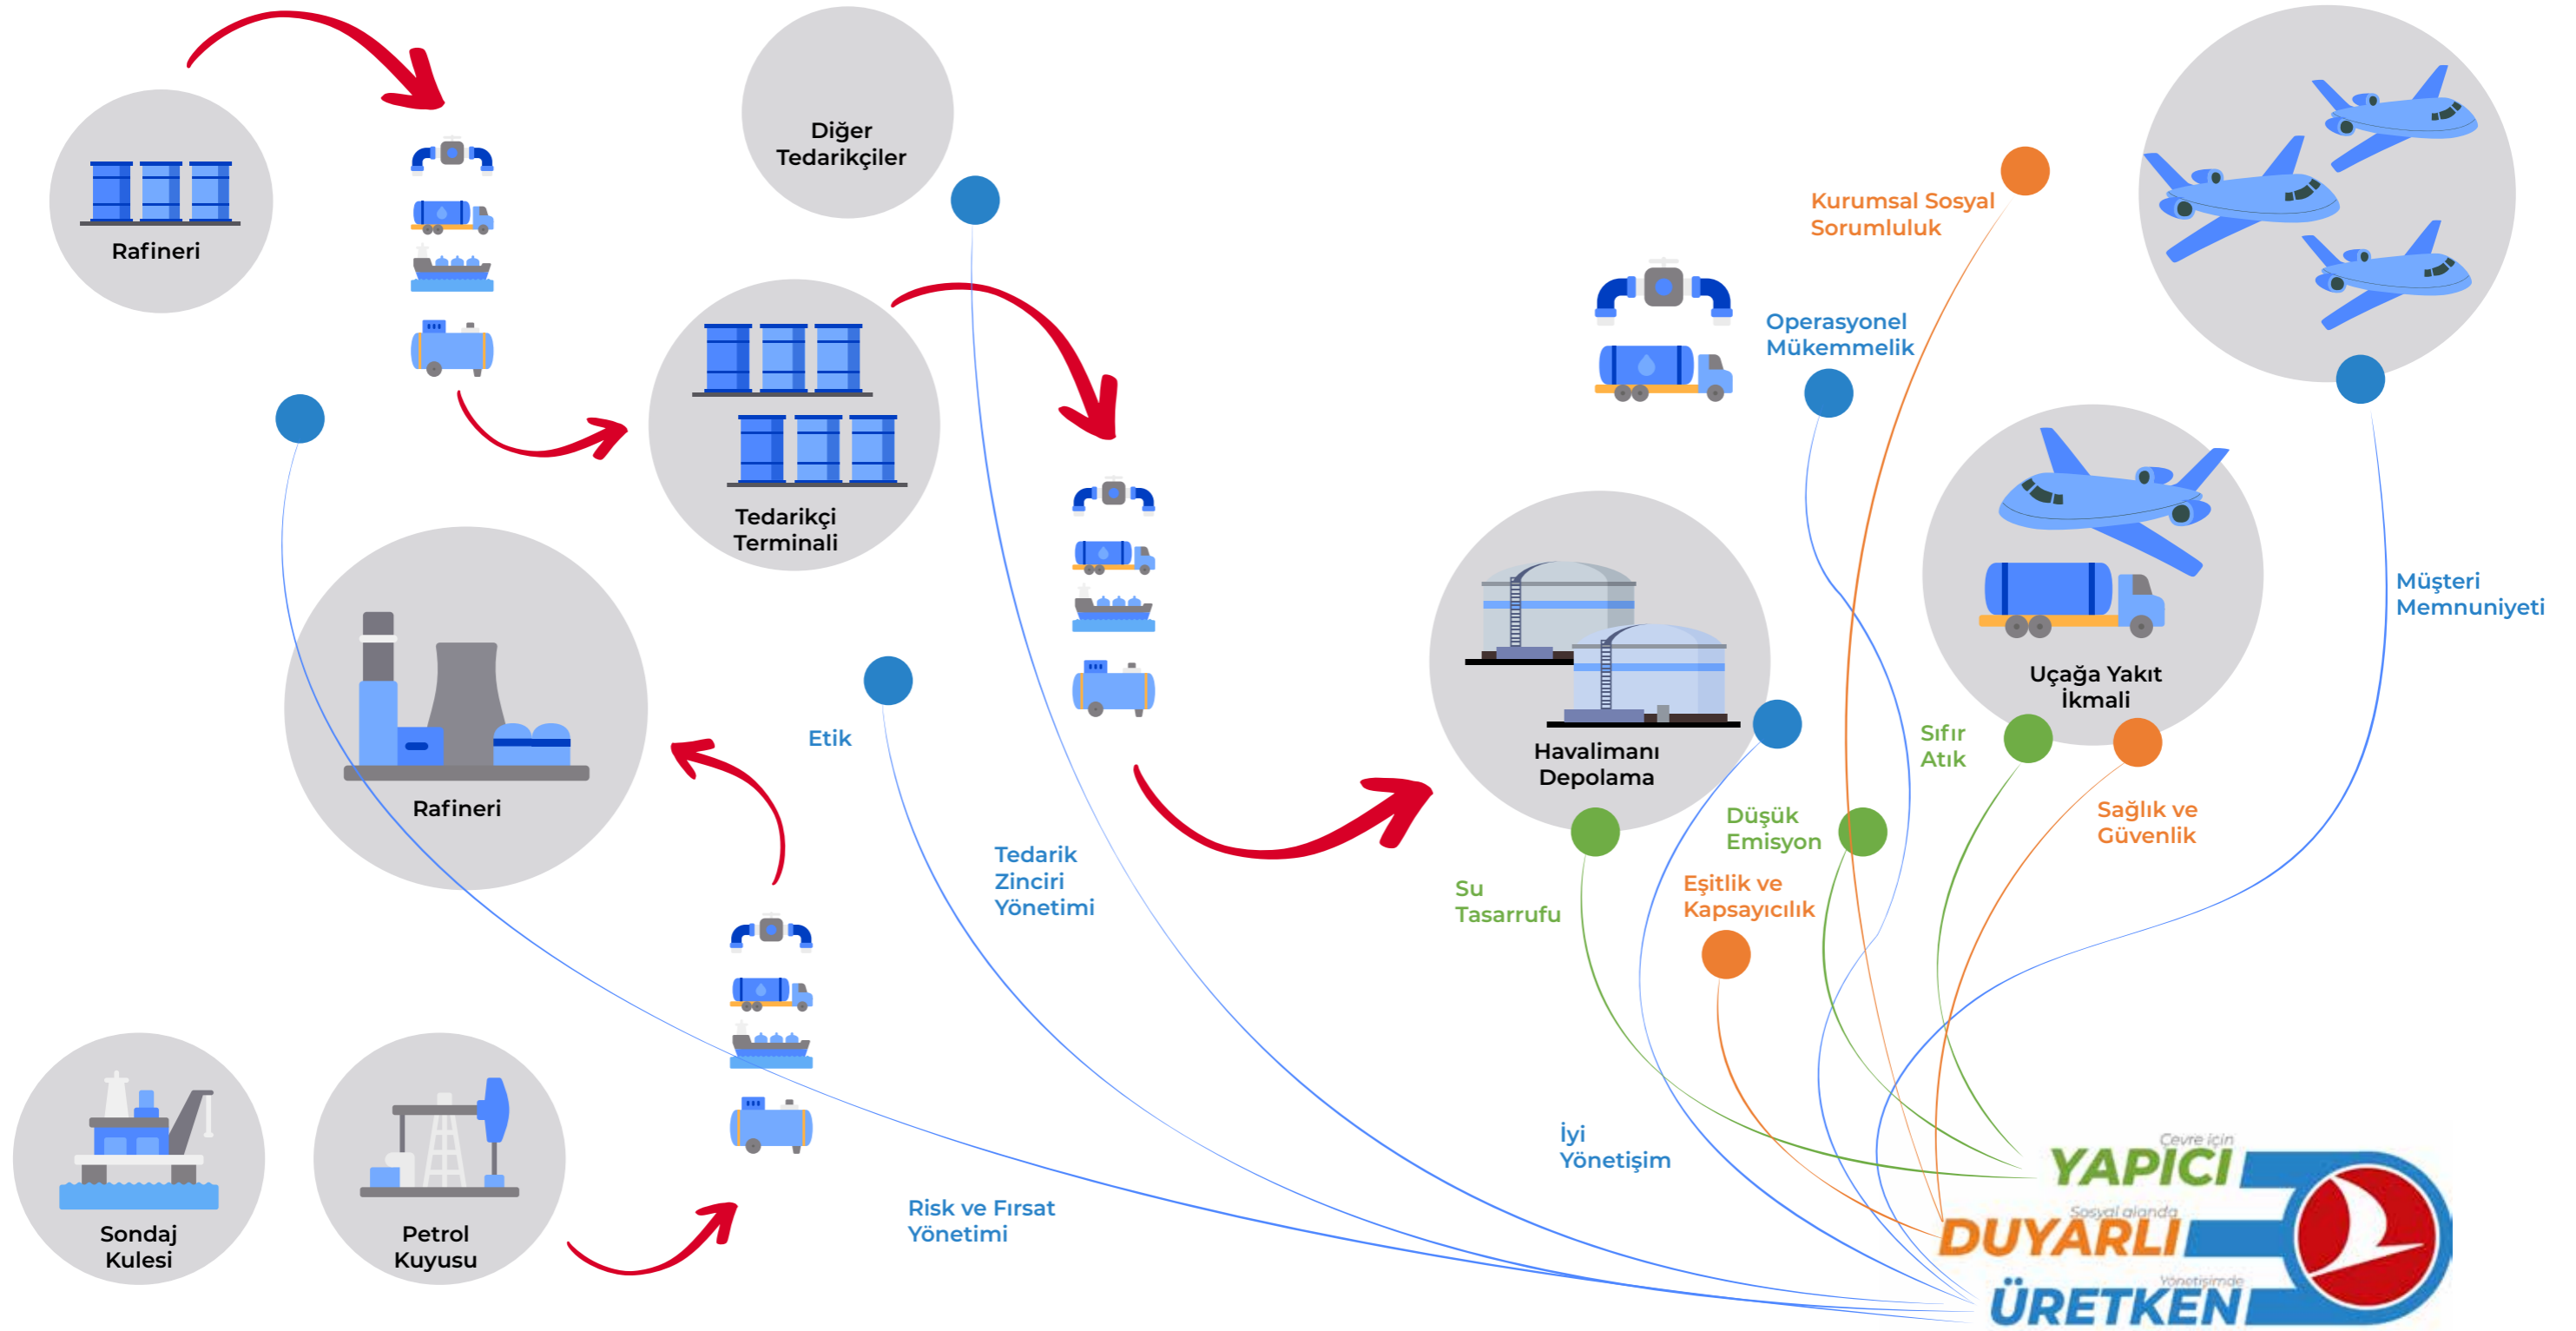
Rafineri

Diğer Tedarikçiler

Kurumsal Sosyal Sorumluluk

Operasyonel Mükemmelik

Tedarikçi Terminali

Rafineri

Etik

Müşteri Memnuniyeti

Uçağa Yakıt İkmali

Sıfır Atık

Havalimanı Depolama

Düşük Emisyon

Sağlık ve Güvenlik

Su Tasarrufu

Eşitlik ve Kapsayıcılık

Tedarik Zinciri Yönetimi

İyi Yönetişim

Sondaj Kulesi

Petrol Kuyusu

Risk ve Fırsat Yönetimi

Çevre için
YAPICI
Sosyal alanda
DUYARLI
Yönetişimde
ÜRETKEN